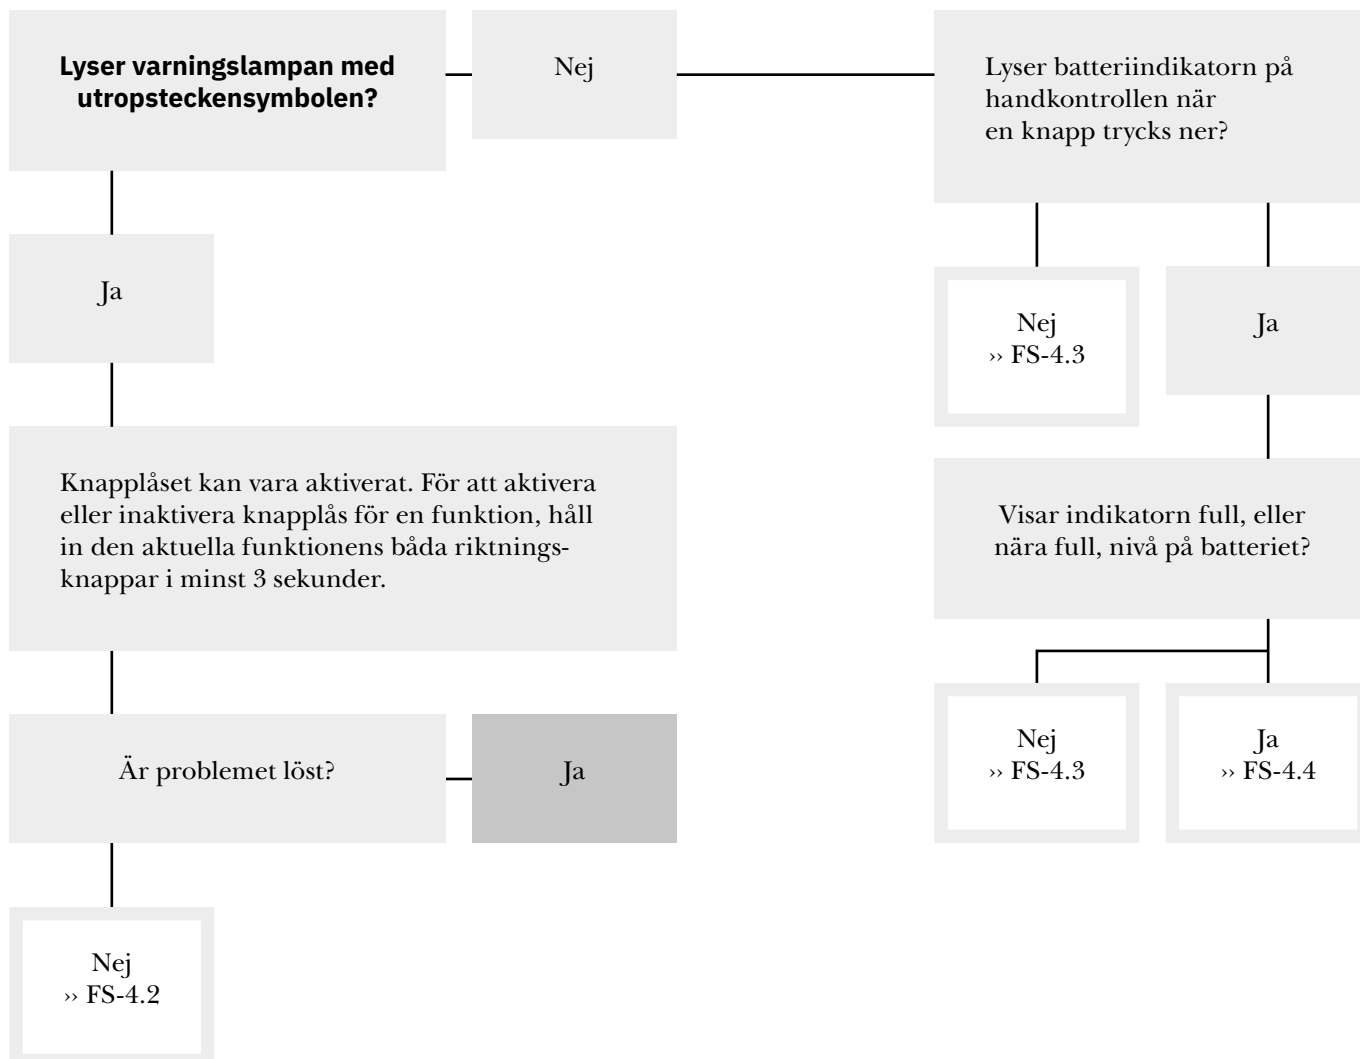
**Lyser varningslampan med utropsteckensymbolen?**

Nej

Lyser batteriindikatorn på handkontrollen när en knapp trycks ner?

Ja

Nej
›› FS-4.3

Ja

Knapplåset kan vara aktiverat. För att aktivera eller inaktivera knapplås för en funktion, håll in den aktuella funktionens båda riktningsknappar i minst 3 sekunder.

Visar indikatorn full, eller nära full, nivå på batteriet?

Är problemet löst?

Ja

Nej
›› FS-4.3

Ja
›› FS-4.4

Nej
›› FS-4.2